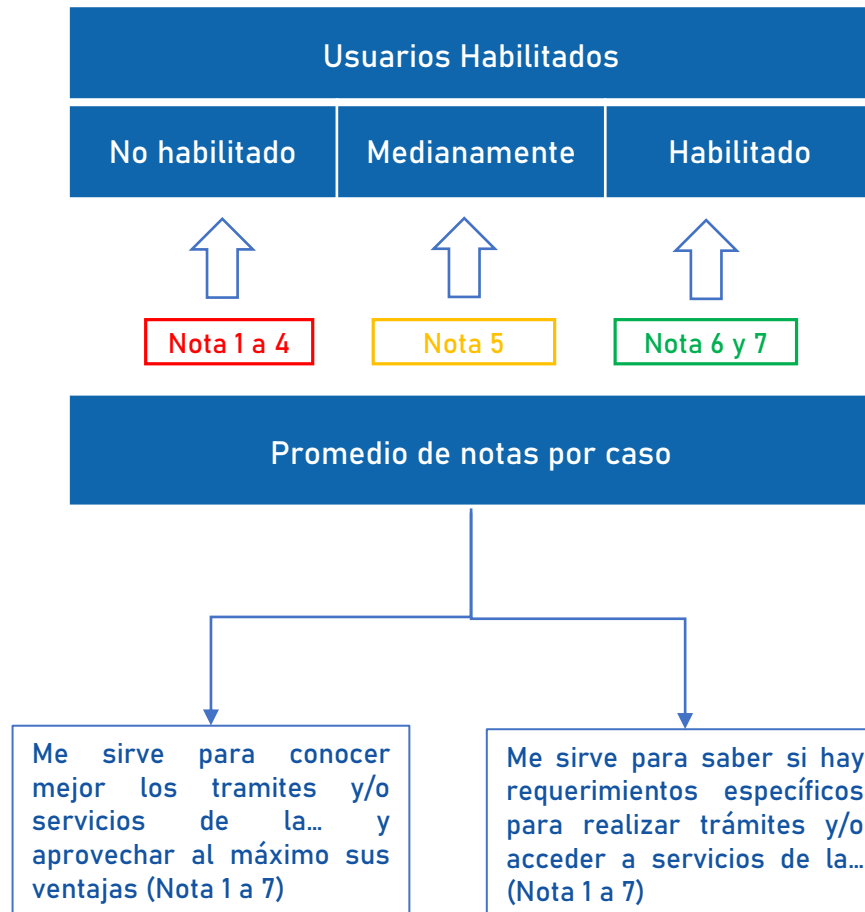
Usuarios Habilitados

No habilitado

Medianamente

Habilitado

Nota 1 a 4

Nota 5

Nota 6 y 7

Promedio de notas por caso

Me sirve para conocer mejor los tramites y/o servicios de la… y aprovechar al máximo sus ventajas (Nota 1 a 7)

Me sirve para saber si hay requerimientos específicos para realizar trámites y/o acceder a servicios de la… (Nota 1 a 7)